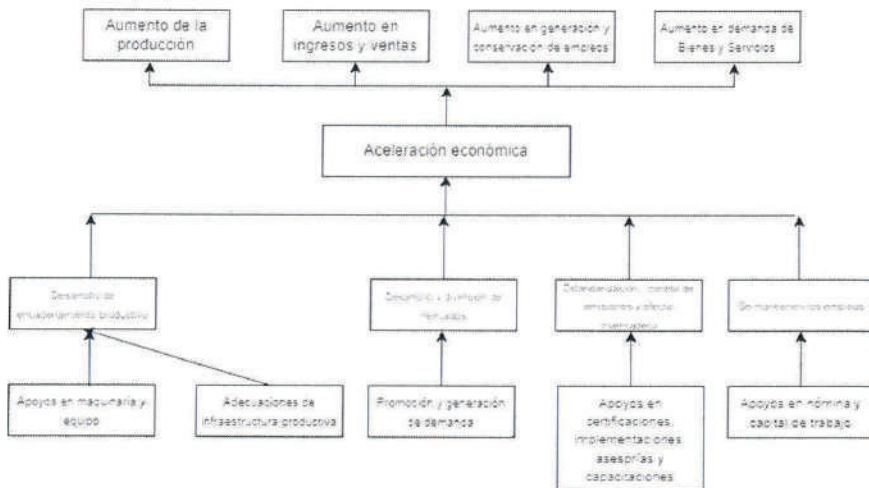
Aumento de la producción

Aumento en ingresos y ventas

Aumento en generación y conservación de empleos

Aumento en demanda de Bienes y Servicios

Aceleración económica

Desarrollo del encadenamiento productivo

Desarrollo y ampliación de mercados

Estandarización, control de emisiones y efecto invernadero

Se mantienen los empleos

Apoyos en maquinaria y equipo

Adecuaciones de infraestructura productiva

Promoción y generación de demanda

Apoyos en certificaciones, implementaciones, asesorías y capacitaciones

Apoyos en nómina y capital de trabajo